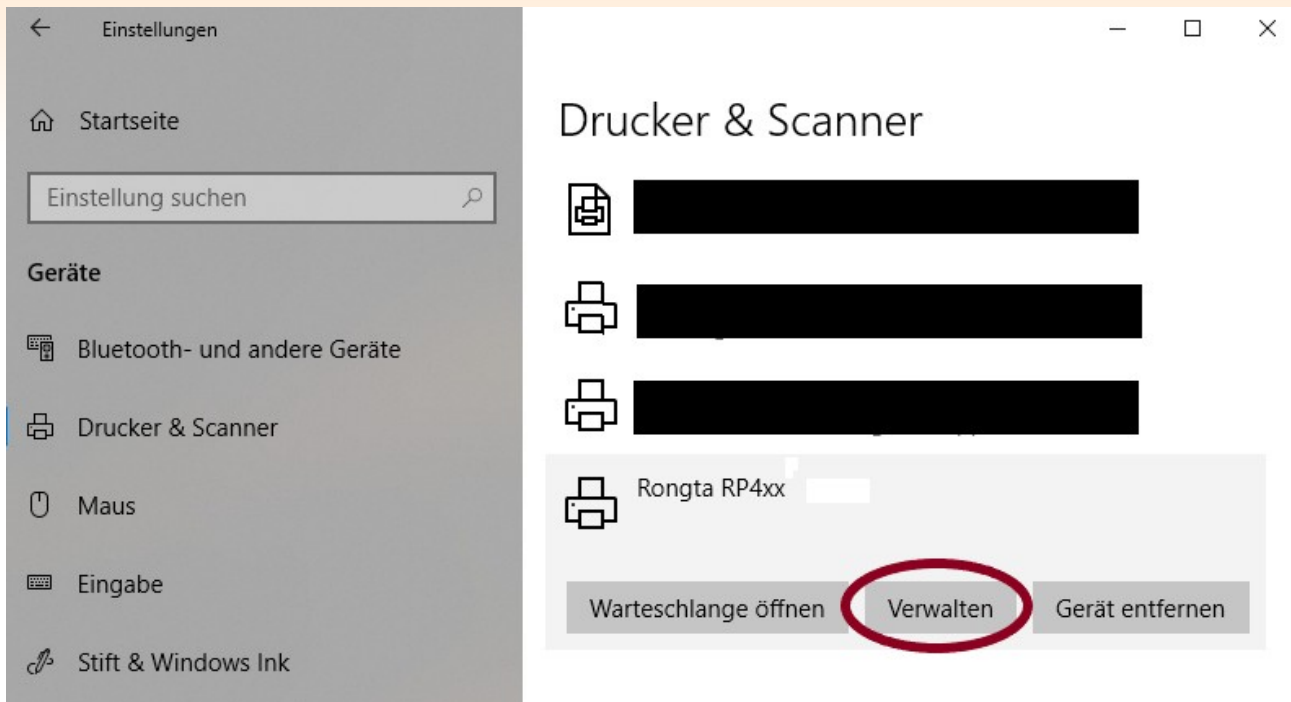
Einstellungen

Startseite

Einstellung suchen

Geräte

Bluetooth- und andere Geräte

Drucker & Scanner

Maus

Eingabe

Stift & Windows Ink

Drucker & Scanner

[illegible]

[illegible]

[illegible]

Rongta RP4xx

Warteschlange öffnen

Verwalten

Gerät entfernen